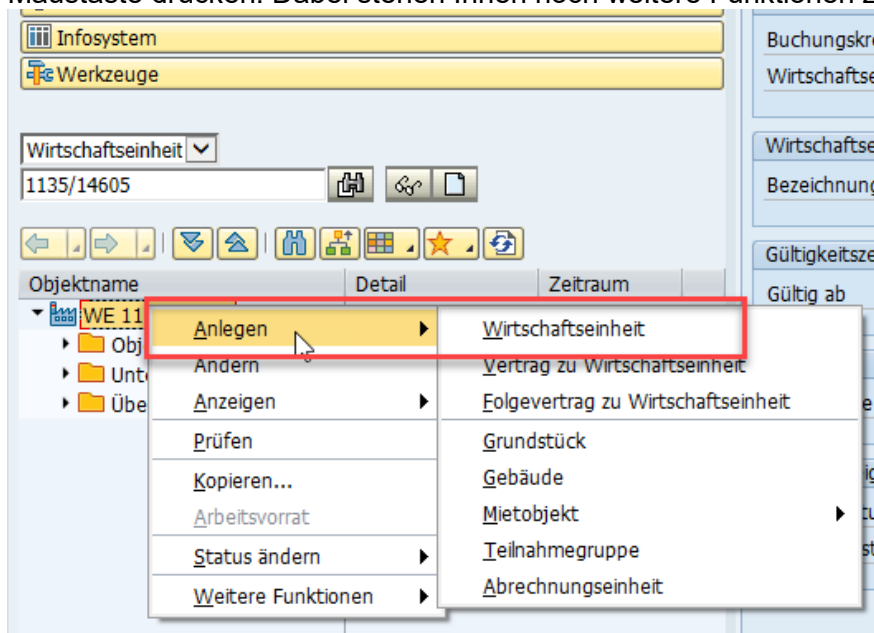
Maustaste drücken. Dabei stehen Ihnen noch weitere Funktionen z

Infosystem
Werkzeuge

Wirtschaftseinheit
1135/14605

Objektname | Detail | Zeitraum

WE 11
Obj
Unt
Übe

Anlegen
Ändern
Anzeigen
Prüfen
Kopieren...
Arbeitsvorrat
Status ändern
Weitere Funktionen

Wirtschaftseinheit
Vertrag zu Wirtschaftseinheit
Folgevertrag zu Wirtschaftseinheit
Grundstück
Gebäude
Mietobjekt
Teilnahmegruppe
Abrechnungseinheit

Buchungskr
Wirtschaftse
Wirtschaftse
Bezeichnung
Gültigkeitsze
Gültig ab